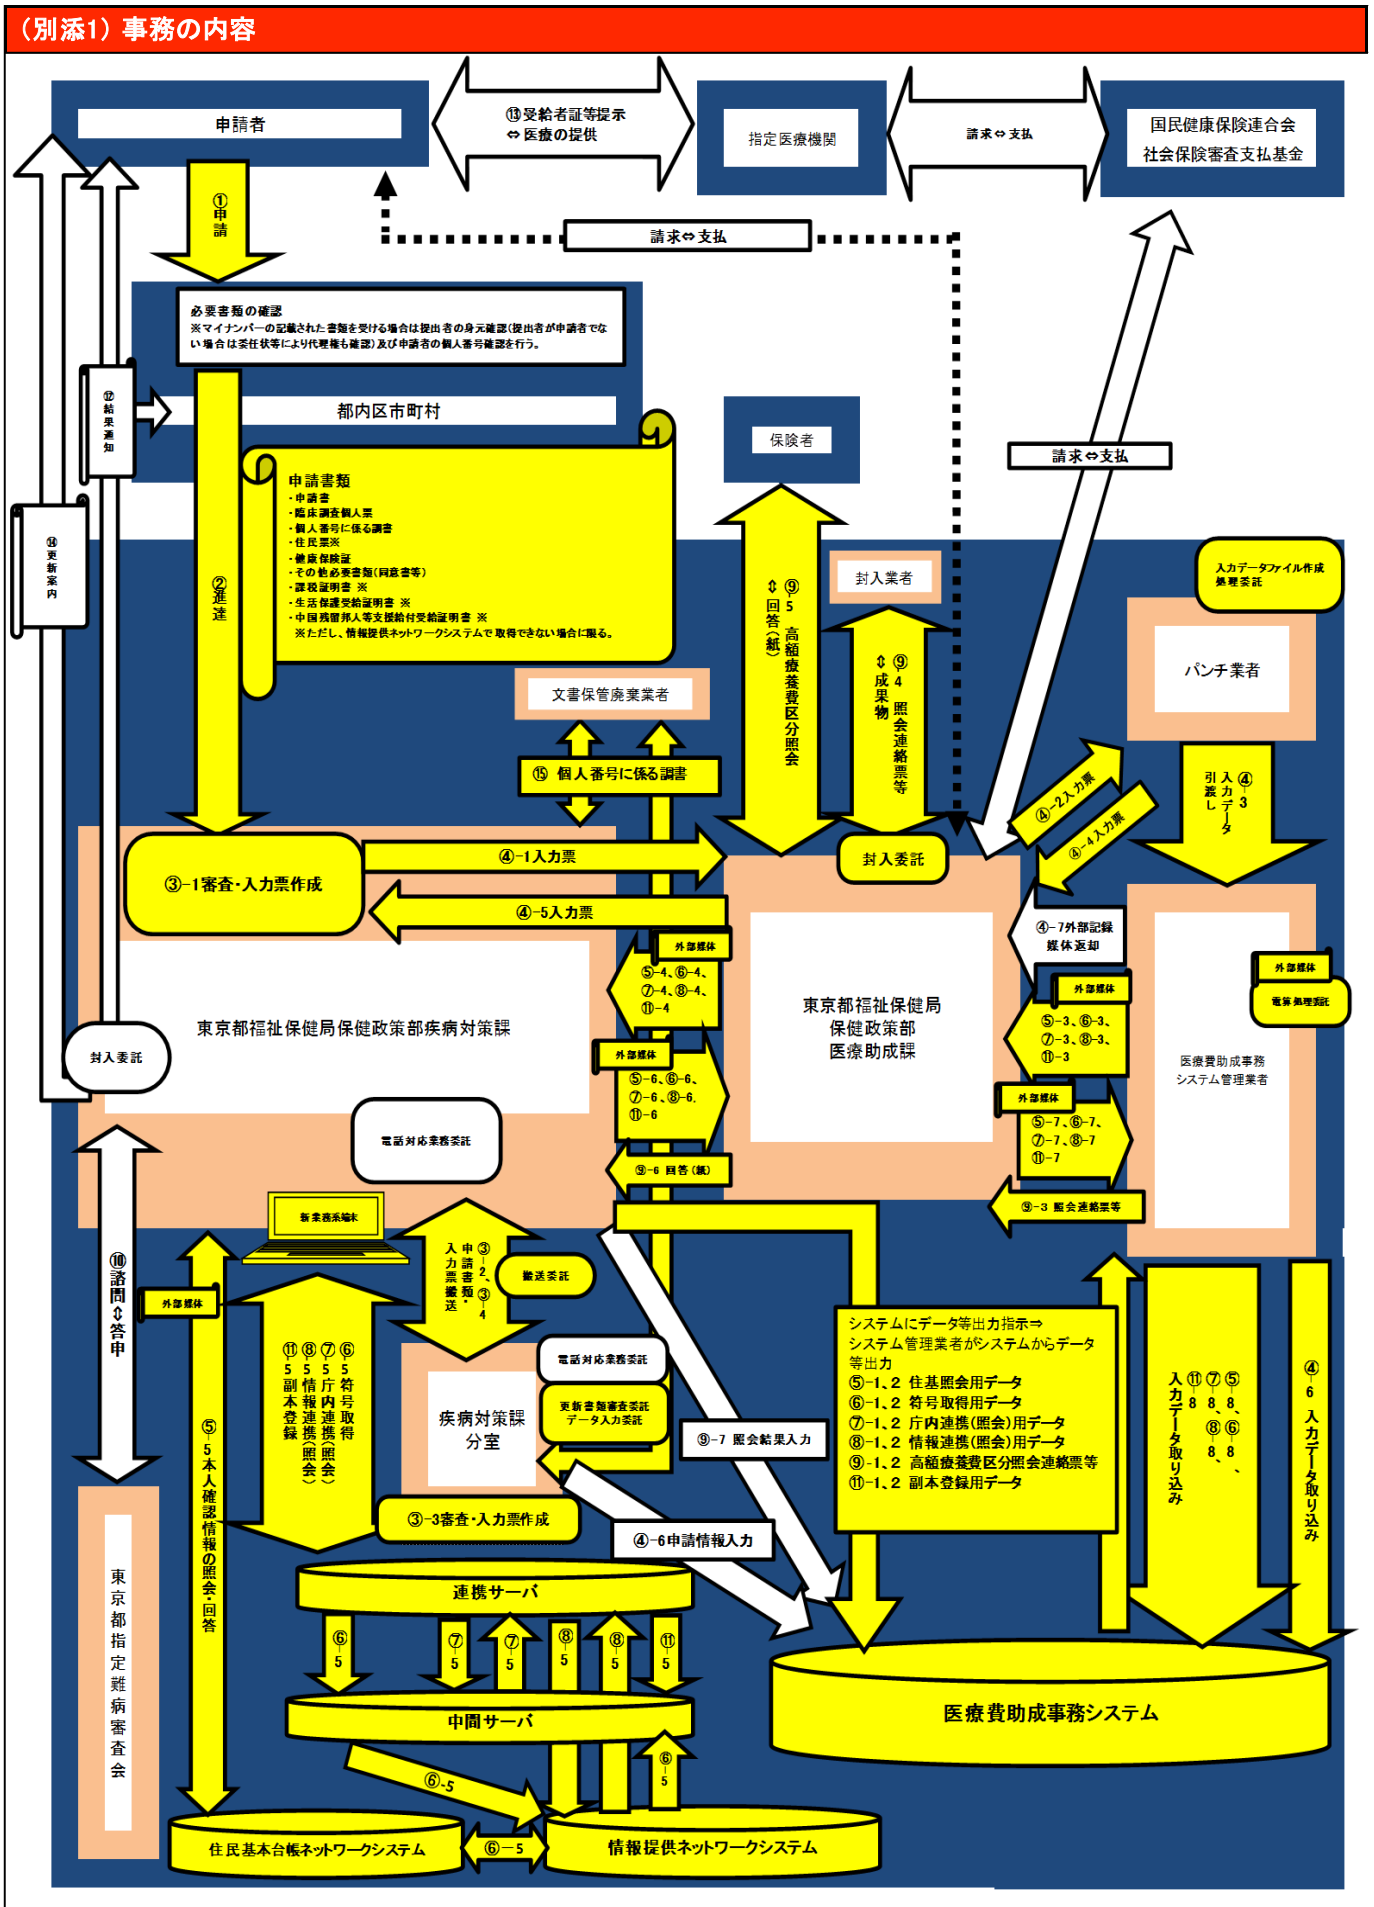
（別添1）事務の内容

申請者

⑬受給者証等提示
⇔医療の提供

指定医療機関

請求⇔支払

国民健康保険連合会
社会保険審査支払基金

①申請

請求⇔支払

必要書類の確認
※マイナンバーの記載された書類を受ける場合は提出者の身元確認(提出者が申請者でない場合は委任状等により代理権も確認)及び申請者の個人番号確認を行う。

⑫結果通知

都内区市町村

保険者

請求⇔支払

⑭更新案内

②進達

申請書類
・申請書
・臨床調査個人票
・個人番号に係る調書
・住民票※
・健康保険証
・その他必要書類(同意書等)
・課税証明書 ※
・生活保護受給証明書 ※
・中国残留邦人等支援給付受給証明書 ※
※ただし、情報提供ネットワークシステムで取得できない場合に限る。

⑨-5 高額療養費区分照会⇔回答(紙)

封入業者

⑨-4 照会連絡票等⇔成果物

入力データファイル作成処理委託

パンチ業者

文書保管廃棄業者

⑮ 個人番号に係る調書

④-2入力票

④-4入力票

④-3 入力データ引渡し

封入委託

③-1審査・入力票作成

④-1入力票

④-5入力票

④-7外部記録媒体返却

外部媒体

⑤-4、⑥-4、⑦-4、⑧-4、⑪-4

外部媒体

外部媒体

電算処理委託

東京都福祉保健局保健政策部疾病対策課

東京都福祉保健局
保健政策部
医療助成課

⑤-3、⑥-3、⑦-3、⑧-3、⑪-3

封入委託

外部媒体

⑤-6、⑥-6、⑦-6、⑧-6、⑪-6

医療費助成事務システム管理業者

外部媒体

⑤-7、⑥-7、⑦-7、⑧-7、⑪-7

電話対応業務委託

⑨-6 回答(紙)

⑨-3 照会連絡票等

新業務系端末

⑩諮問⇔答申

③-2、③-4 申請書類・入力票搬送

搬送委託

外部媒体

⑪-5 副本登録
⑧-5 情報連携(照会)
⑦-5 庁内連携(照会)
⑥-5 符号取得

電話対応業務委託

システムにデータ等出力指示⇒
システム管理業者がシステムからデータ等出力
⑤-1、2 住基照会用データ
⑥-1、2 符号取得用データ
⑦-1、2 庁内連携(照会)用データ
⑧-1、2 情報連携(照会)用データ
⑨-1、2 高額療養費区分照会連絡票等
⑪-1、2 副本登録用データ

⑤-8、⑥-8、⑦-8、⑧-8、⑪-8 入力データ取り込み

④-6 入力データ取り込み

疾病対策課分室

更新書類審査委託
データ入力委託

⑨-7 照会結果入力

⑤-5本人確認情報の照会・回答

③-3審査・入力票作成

④-6申請情報入力

東京都指定難病審査会

連携サーバ

⑥-5

⑦-5

⑦-5

⑧-5

⑧-5

⑪-5

医療費助成事務システム

中間サーバ

⑥-5

⑥-5

住民基本台帳ネットワークシステム

⑥-5

情報提供ネットワークシステム